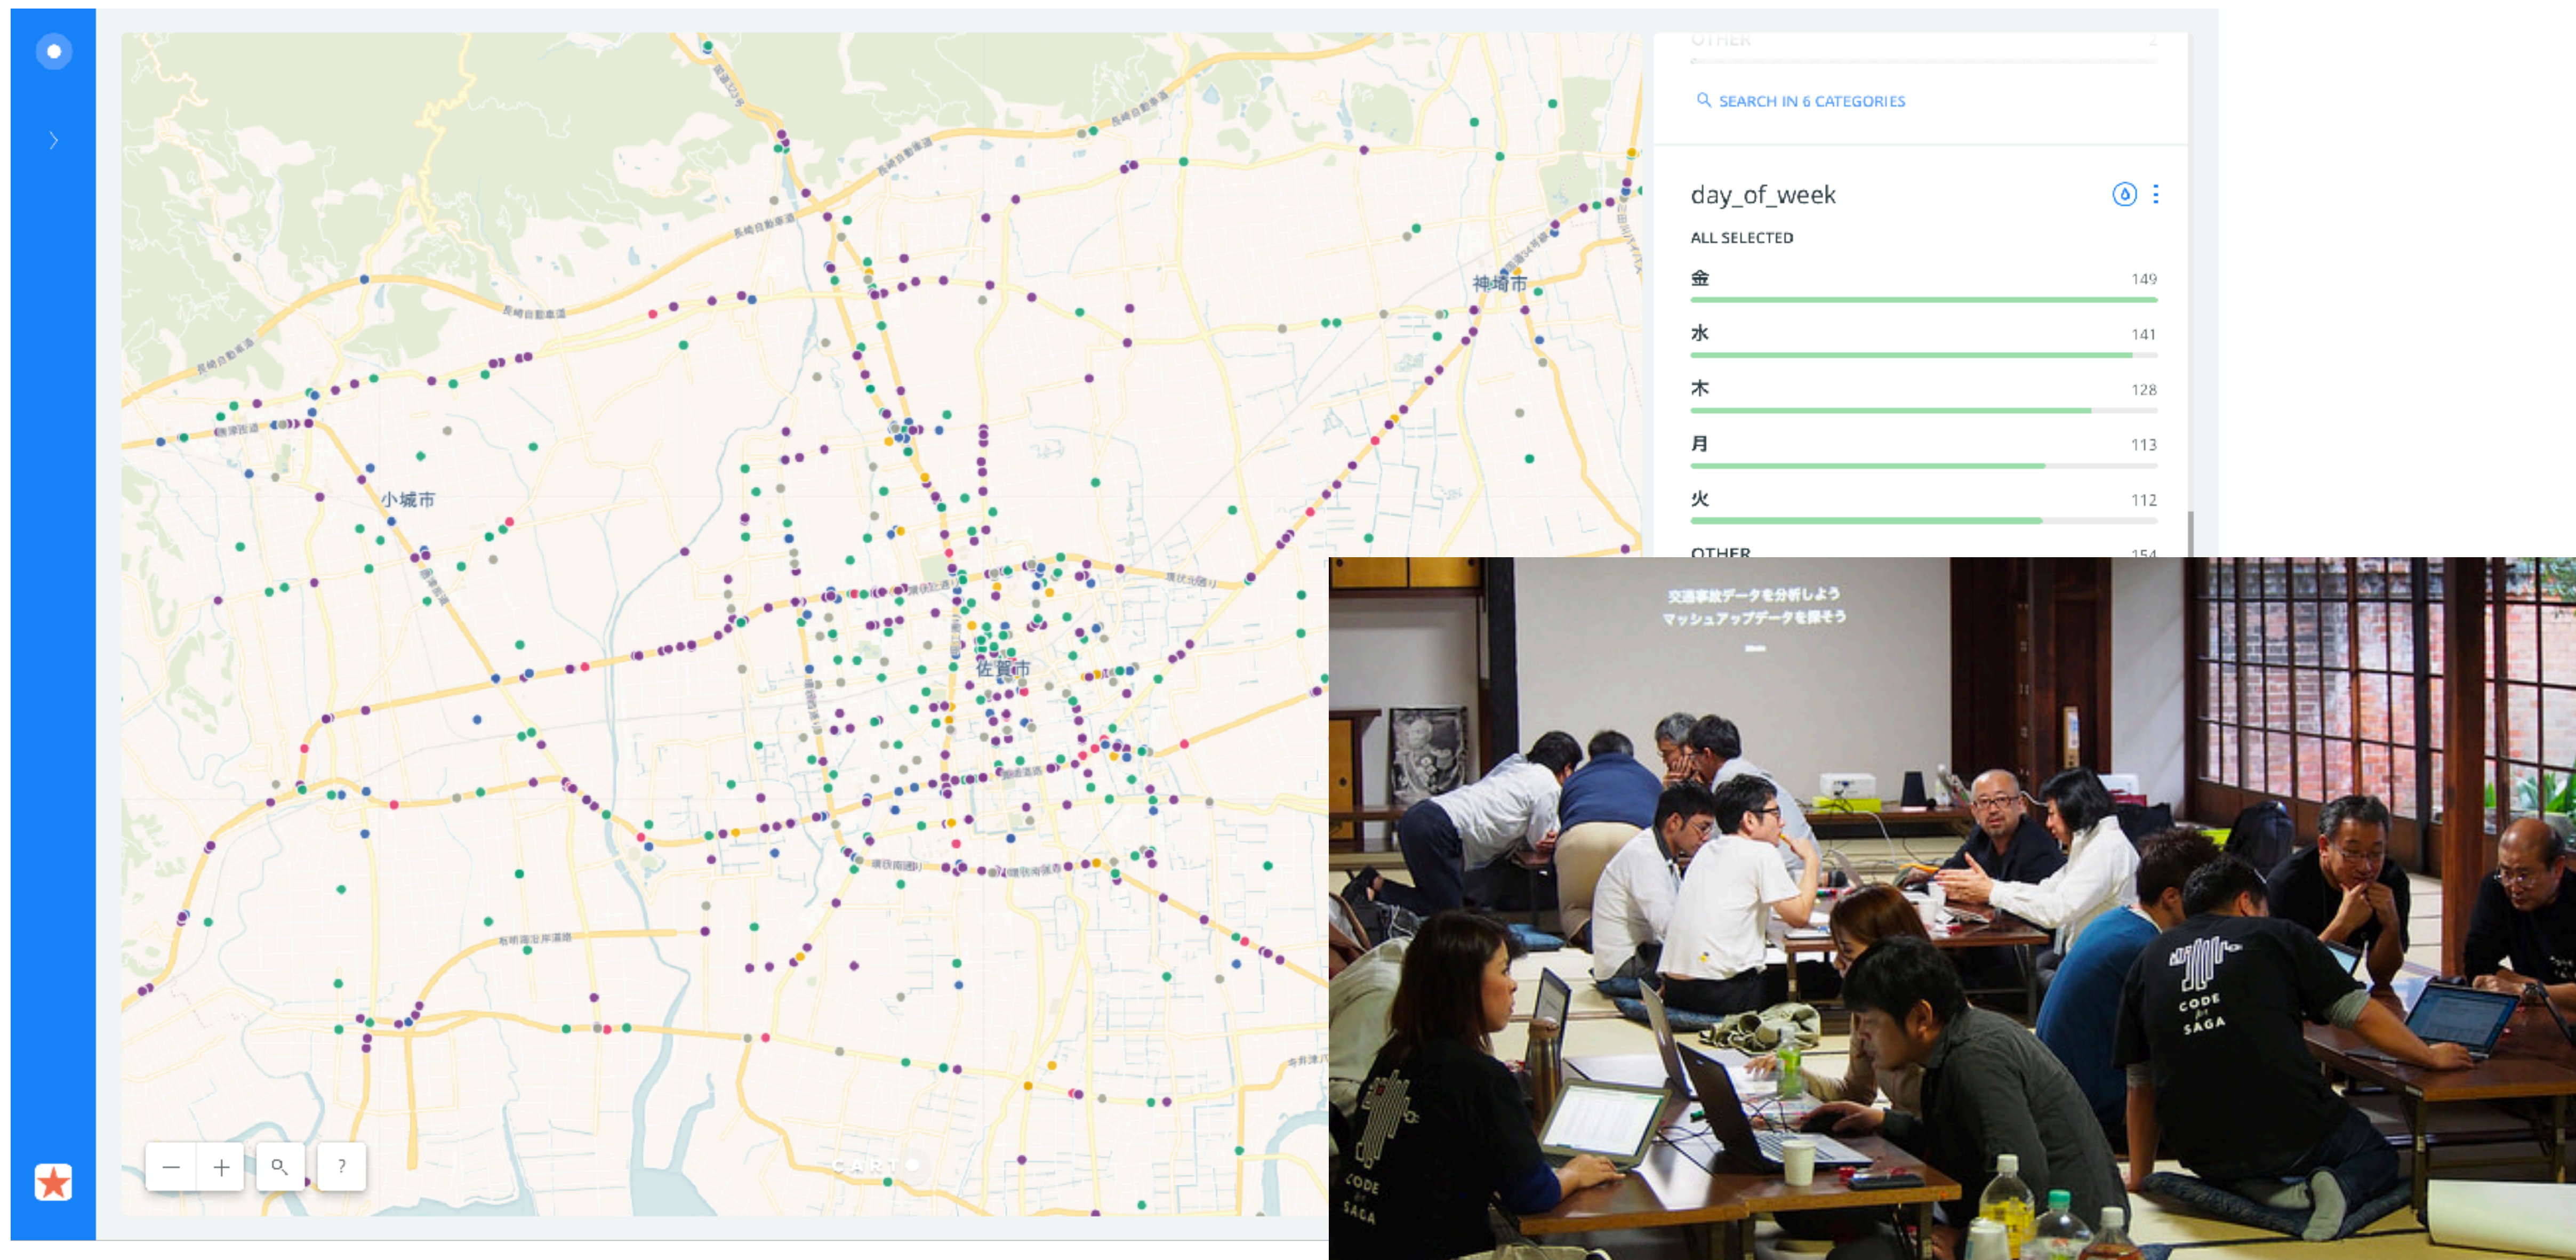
OTHER

SEARCH IN 6 CATEGORIES

day_of_week

ALL SELECTED

金 149

水 141

木 128

月 113

火 112

OTHER 154

小城市

佐賀市

神埼市

長崎自動車道

CARTO

?

交通事故データを分析しよう
マッシュアップデータを探そう

CODE for SAGA

CODE for SAGA